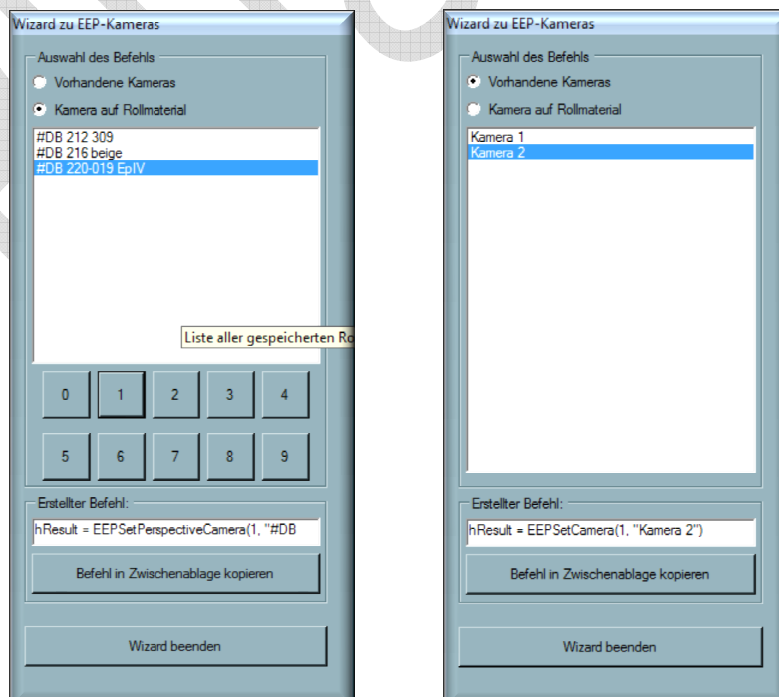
Wizard zu EEP-Kameras

Auswahl des Befehls

Vorhandene Kameras

Kamera auf Rollmaterial

#DB 212 309
#DB 216 beige
#DB 220-019 EpIV

Liste aller gespeicherten Ro

| 0 | 1 | 2 | 3 | 4 |
|---|---|---|---|---|
| 5 | 6 | 7 | 8 | 9 |

Erstellter Befehl:

hResult = EEPSetPerspectiveCamera(1, "#DB

Befehl in Zwischenablage kopieren

Wizard beenden

Wizard zu EEP-Kameras

Auswahl des Befehls

Vorhandene Kameras

Kamera auf Rollmaterial

Kamera 1
Kamera 2

Erstellter Befehl:

hResult = EEPSetCamera(1, "Kamera 2")

Befehl in Zwischenablage kopieren

Wizard beenden